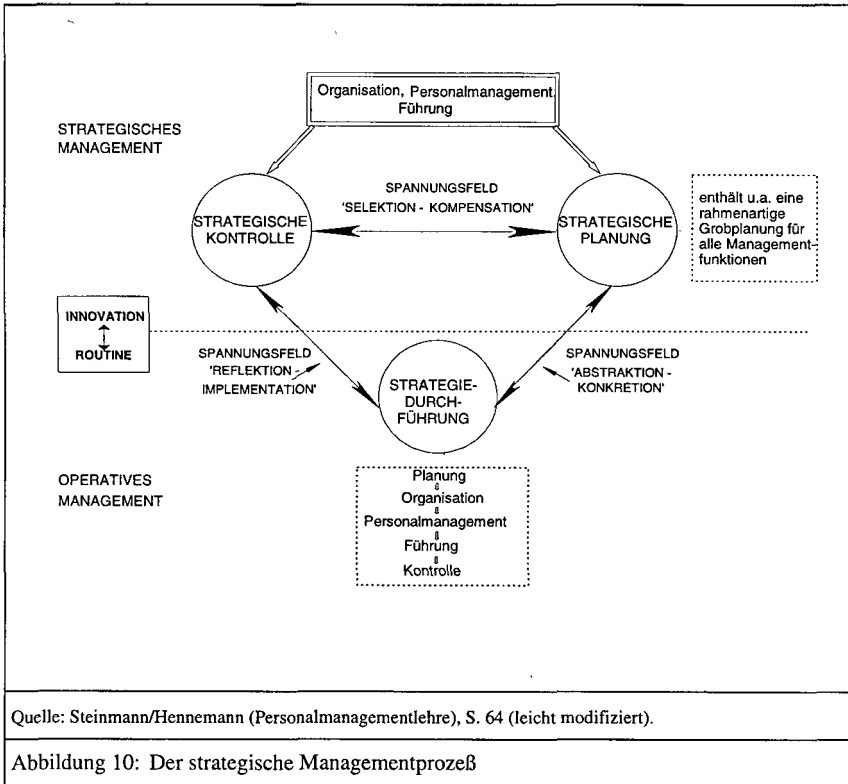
Organisation, Personalmanagement, Führung

STRATEGISCHES MANAGEMENT

SPANNUNGSFELD 'SELEKTION - KOMPENSATION'

STRATEGISCHE KONTROLLE

STRATEGISCHE PLANUNG

enthält u.a. eine rahmenartige Grobplanung für alle Managementfunktionen

INNOVATION
ROUTINE

SPANNUNGSFELD 'REFLEKTION - IMPLEMENTATION'

STRATEGIE-DURCHFÜHRUNG

SPANNUNGSFELD 'ABSTRAKTION - KONKRETION'

OPERATIVES MANAGEMENT

Planung
Organisation
Personalmanagement
Führung
Kontrolle

Quelle: Steinmann/Hennemann (Personalmanagementlehre), S. 64 (leicht modifiziert).

Abbildung 10: Der strategische Managementprozeß